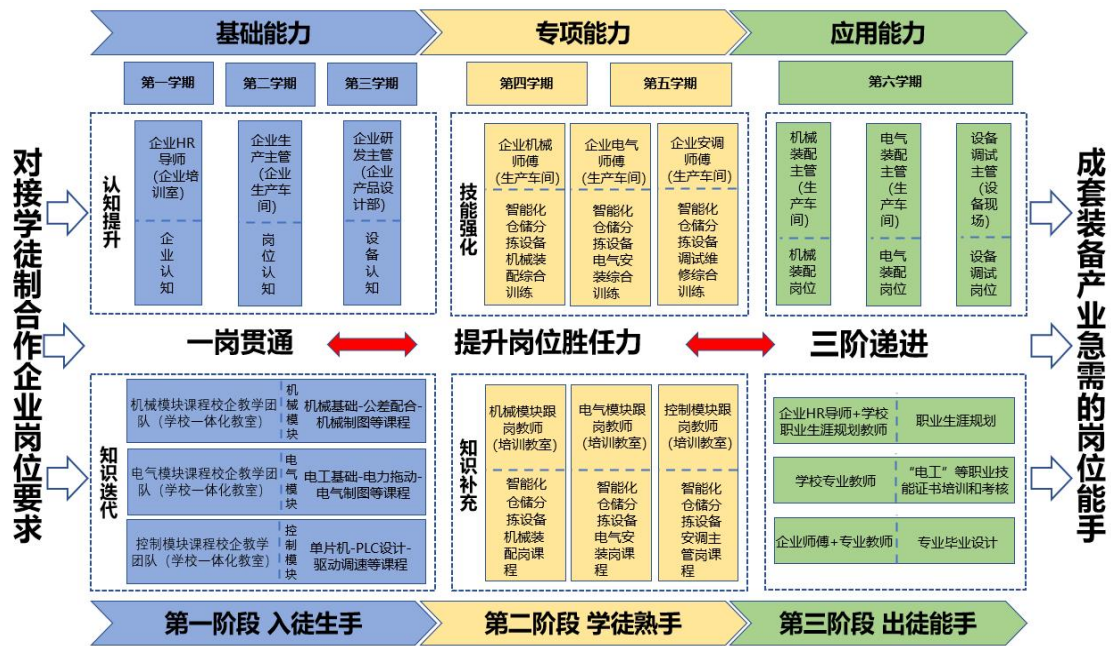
基础能力　专项能力　应用能力

第一学期　第二学期　第三学期　第四学期　第五学期　第六学期

对接学徒制合作企业岗位要求

认知提升

企业HR导师（企业培训室）
企业认知

企业生产主管（企业生产车间）
岗位认知

企业研发主管（企业产品设计部）
设备认知

技能强化

企业机械师傅（生产车间）
智能化仓储分拣设备机械装配综合训练

企业电气师傅（生产车间）
智能化仓储分拣设备电气安装综合训练

企业安调师傅（生产车间）
智能化仓储分拣设备调试维修综合训练

机械装配主管（生产车间）
机械装配岗位

电气装配主管（生产车间）
电气装配岗位

设备调试主管（设备现场）
设备调试岗位

成套装备产业急需的岗位能手

一岗贯通　提升岗位胜任力　三阶递进

知识迭代

机械模块课程校企教学团队（学校一体化教室）　机械模块　机械基础-公差配合-机械制图等课程

电气模块课程校企教学团队（学校一体化教室）　电气模块　电工基础-电力拖动-电气制图等课程

控制模块课程校企教学团队（学校一体化教室）　控制模块　单片机-PLC设计-驱动调速等课程

知识补充

机械模块跟岗教师（培训教室）
智能化仓储分拣设备机械装配岗课程

电气模块跟岗教师（培训教室）
智能化仓储分拣设备电气安装岗课程

控制模块跟岗教师（培训教室）
智能化仓储分拣设备安调主管岗课程

企业HR导师+学校职业生涯规划教师　职业生涯规划

学校专业教师　“电工”等职业技能证书培训和考核

企业师傅+专业教师　专业毕业设计

第一阶段 入徒生手　第二阶段 学徒熟手　第三阶段 出徒能手